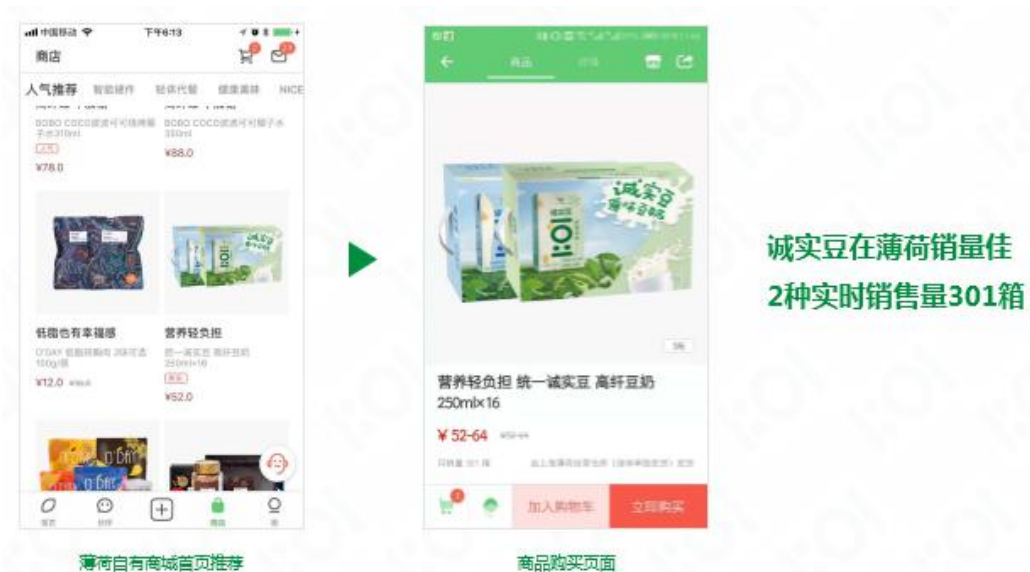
中国移动 下午6:13

商店

人气推荐 智能硬件 轻体代餐 健康满味 NICE

BOBO COCO 减速可可椰果 子水310ml

¥78.0

BOBO COCO 减速可可椰子水 350ml

¥88.0

低脂也有幸福感

O'DAY 低脂用脆 2味可选 100g/袋

¥12.0

营养轻负担

统一诚实豆 高纤豆奶 250ml×16

¥52.0

商品 详情

诚实豆

营养轻负担 统一诚实豆 高纤豆奶 250ml×16

¥ 52-64

已销量 301 箱

加入购物车 立即购买

诚实豆在薄荷销量佳
2种实时销售量301箱

薄荷自有商城首页推荐

商品购买页面